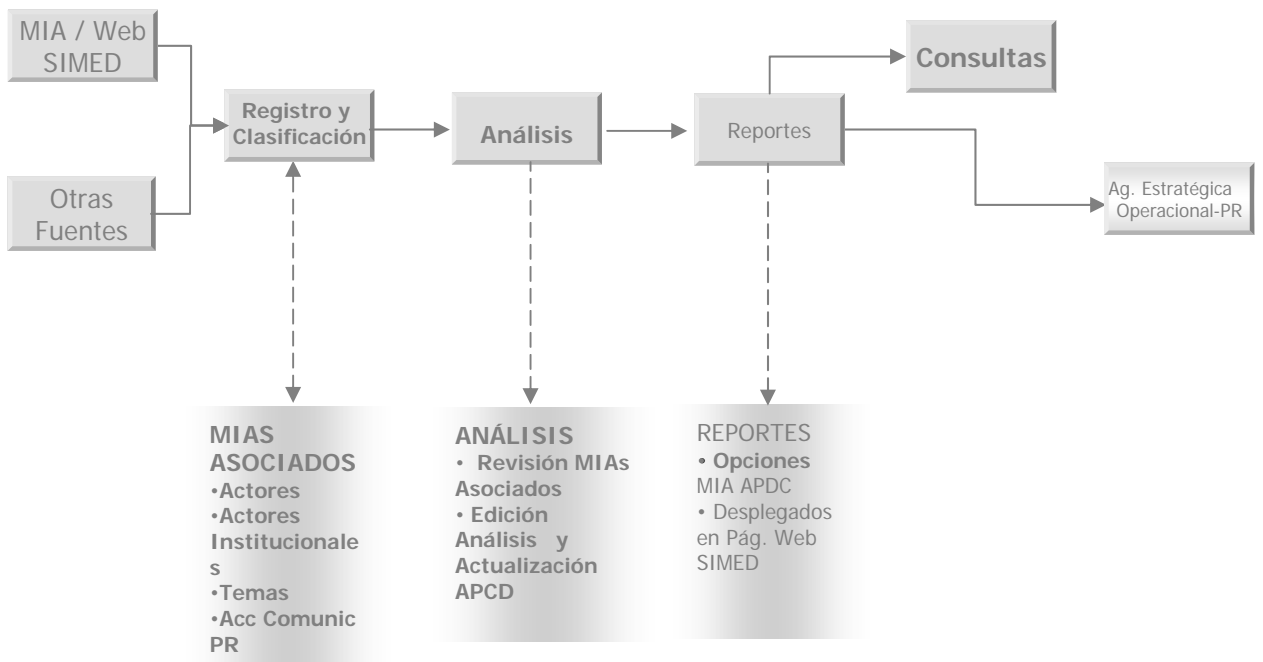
MIA / Web SIMED

Otras Fuentes

Registro y Clasificación

Análisis

Reportes

Consultas

Ag. Estratégica Operacional-PR

MIAS ASOCIADOS
•Actores
•Actores Institucionales
•Temas
•Acc Comunic PR

ANÁLISIS
• Revisión MIAs Asociados
• Edición Análisis y Actualización APCD

REPORTES
• Opciones MIA APDC
• Desplegados en Pág. Web SIMED